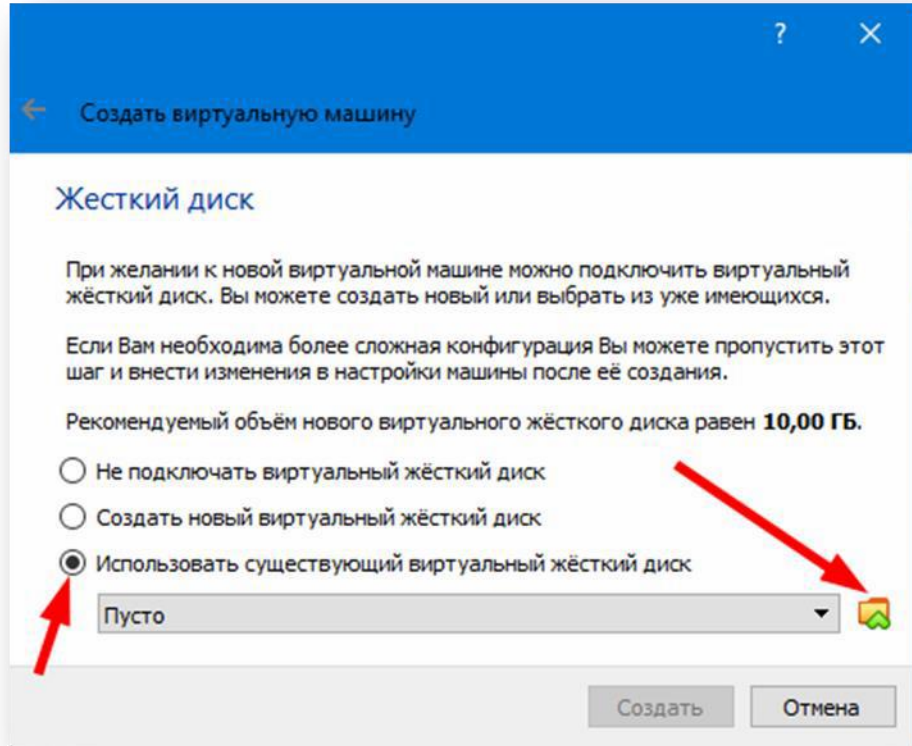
?
Создать виртуальную машину

Жесткий диск

При желании к новой виртуальной машине можно подключить виртуальный жёсткий диск. Вы можете создать новый или выбрать из уже имеющихся.

Если Вам необходима более сложная конфигурация Вы можете пропустить этот шаг и внести изменения в настройки машины после её создания.

Рекомендуемый объём нового виртуального жёсткого диска равен **10,00 ГБ**.

Не подключать виртуальный жёсткий диск
Создать новый виртуальный жёсткий диск
Использовать существующий виртуальный жёсткий диск
Пусто

Создать
Отмена